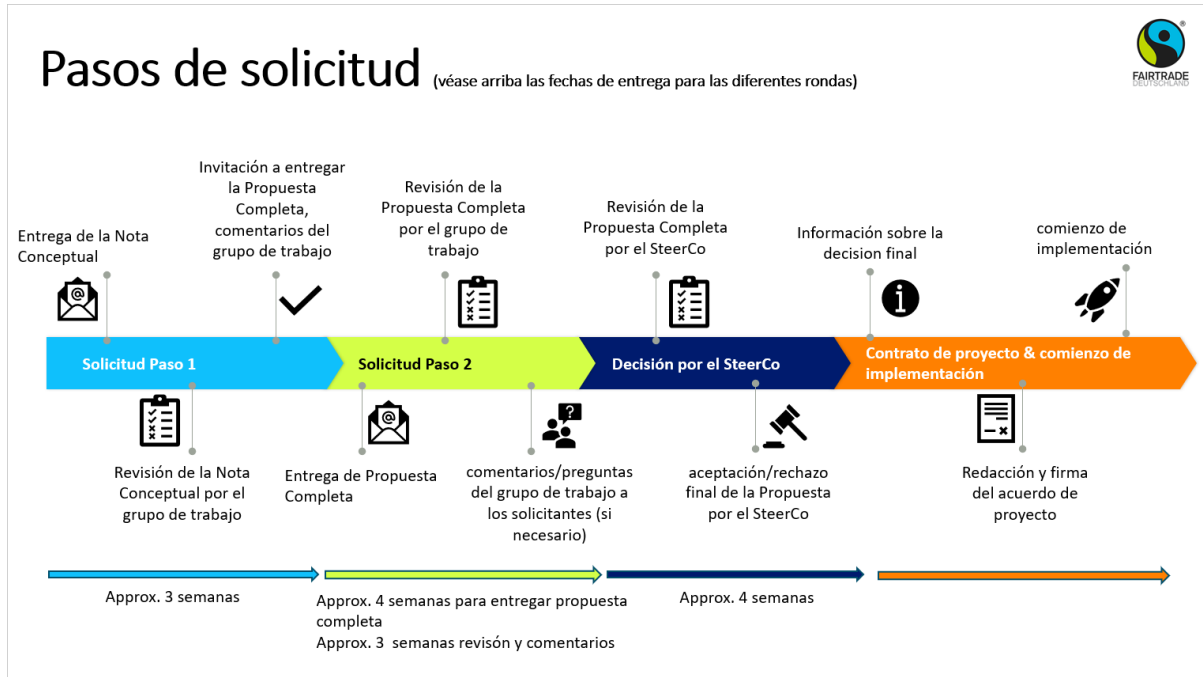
Pasos de solicitud (véase arriba las fechas de entrega para las diferentes rondas)

FAIRTRADE DEUTSCHLAND

Entrega de la Nota Conceptual

Invitación a entregar la Propuesta Completa, comentarios del grupo de trabajo

Revisión de la Propuesta Completa por el grupo de trabajo

Revisión de la Propuesta Completa por el SteerCo

Información sobre la decision final

comienzo de implementación

Solicitud Paso 1

Solicitud Paso 2

Decisión por el SteerCo

Contrato de proyecto & comienzo de implementación

Revisión de la Nota Conceptual por el grupo de trabajo

Entrega de Propuesta Completa

comentarios/preguntas del grupo de trabajo a los solicitantes (si necesario)

aceptación/rechazo final de la Propuesta por el SteerCo

Redacción y firma del acuerdo de proyecto

Approx. 3 semanas

Approx. 4 semanas para entregar propuesta completa
Approx. 3 semanas revisón y comentarios

Approx. 4 semanas